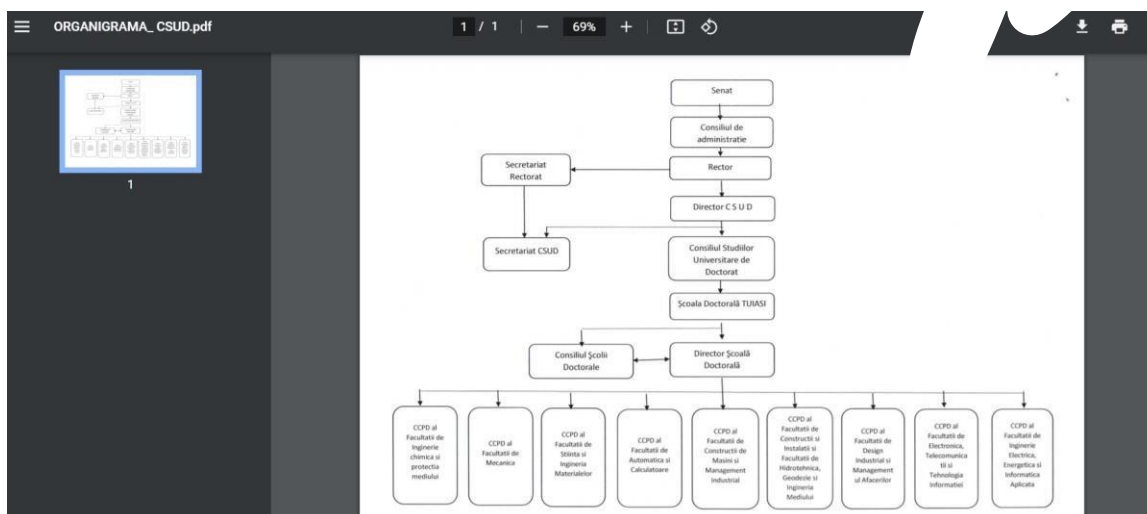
ORGANIGRAMA_ CSUD.pdf

1 / 1 — 69% +

1

Senat

Consiliul de administratie

Secretariat Rectorat

Rector

Director C S U D

Secretariat CSUD

Consiliul Studiilor Universitare de Doctorat

Şcoala Doctorală TUIASI

Consiliul Şcolii Doctorale

Director Şcoală Doctorală

CCPD al Facultatii de Inginerie chimica si protectia mediului

CCPD al Facultatii de Mecanica

CCPD al Facultatii de Stiinta si Ingineria Materialelor

CCPD al Facultatii de Automatica si Calculatoare

CCPD al Facultatii de Constructii de Masini si Management Industrial

CCPD al Facultatii de Constructii si Instalatii si Facultatii de Hidrotehnica, Geodezie si Ingineria Mediului

CCPD al Facultatii de Design Industrial si Management al Afacerilor

CCPD al Facultatii de Electronica, Telecomunicatii si Tehnologia Informatiei

CCPD al Facultatii de Inginerie Electrica, Energetica si Informatica Aplicata